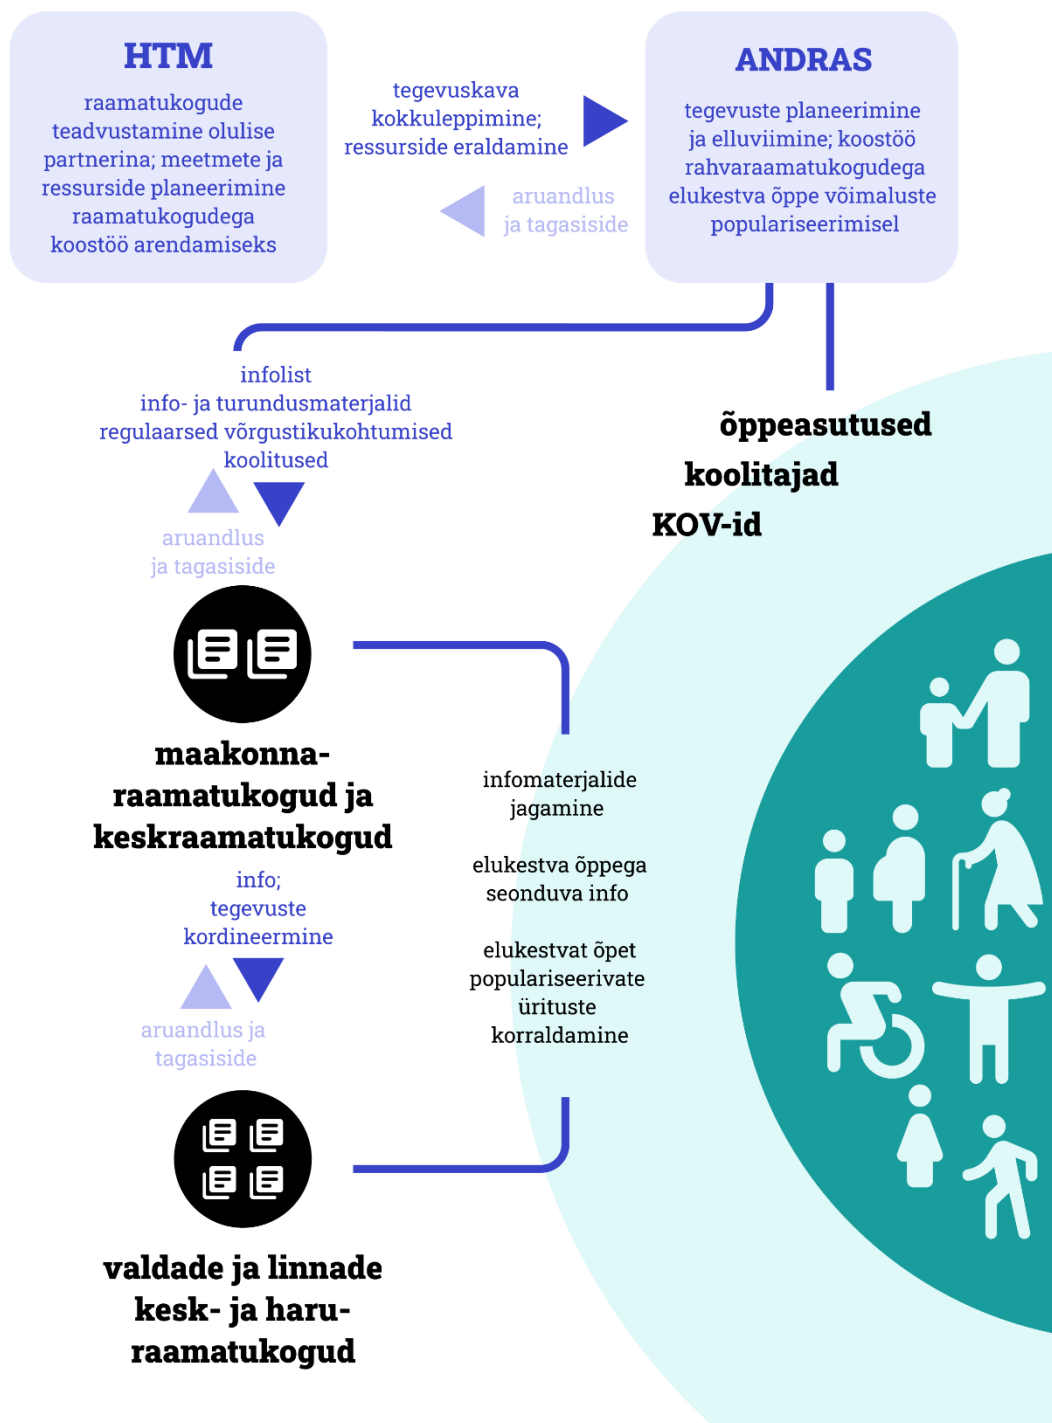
HTM

raamatukogude teadvustamine olulise partnerina; meetmete ja ressursside planeerimine raamatukogudega koostöö arendamiseks

tegevuskava kokkuleppimine; ressursside eraldamine

aruandlus ja tagasiside

ANDRAS

tegevuste planeerimine ja elluviimine; koostöö rahvaraamatukogudega elukestva õppe võimaluste populariseerimisel

infolist
info- ja turundusmaterjalid
regulaarsed võrgustikukohtumised
koolitused

aruandlus ja tagasiside

õppeasutused
koolitajad
KOV-id

maakonnaraamatukogud ja keskraamatukogud

info;
tegevuste kordineermine

aruandlus ja tagasiside

infomaterjalide jagamine

elukestva õppega seonduva info

elukestvat õpet populariseerivate ürituste korraldamine

valdade ja linnade kesk- ja haruraamatukogud